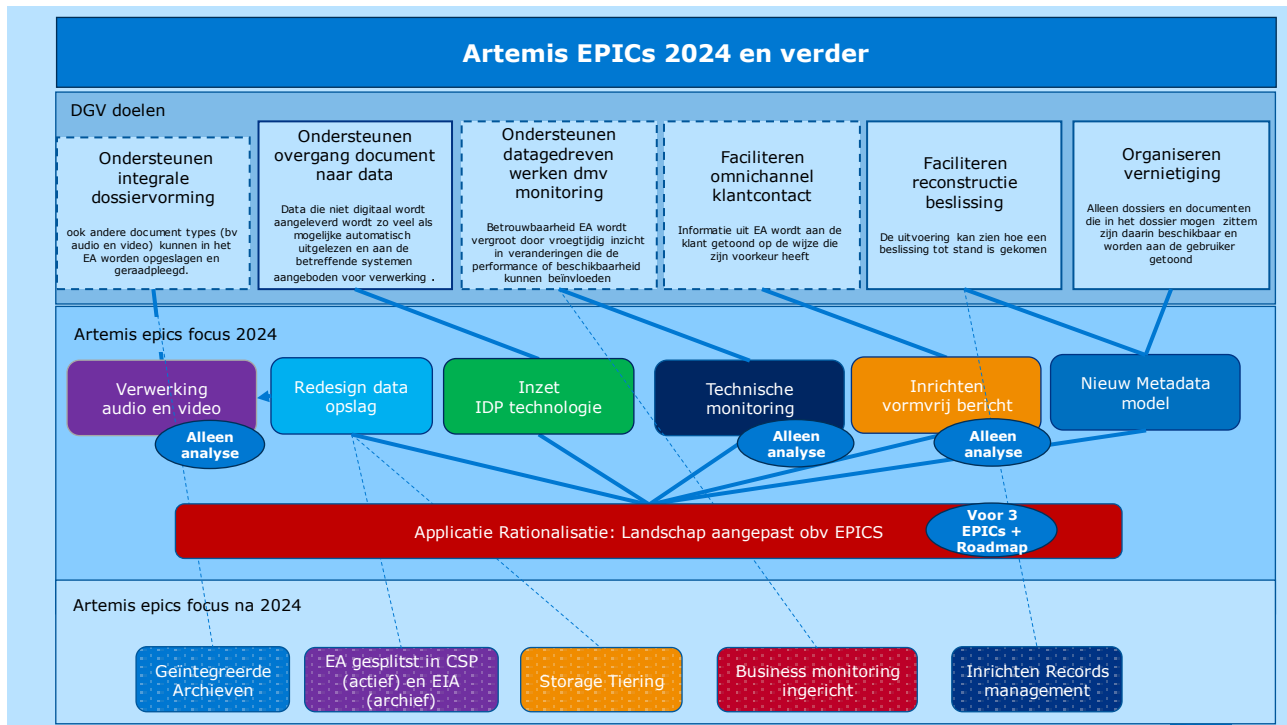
Artemis EPICs 2024 en verder

DGV doelen

Ondersteunen integrale dossiervorming

ook andere document types (bv audio en video) kunnen in het EA worden opgeslagen en geraadpleegd.

Ondersteunen overgang document naar data

Data die niet digitaal wordt aangeleverd wordt zo veel als mogelijke automatisch uitgelezen en aan de betreffende systemen aangeboden voor verwerking .

Ondersteunen datagedreven werken dmv monitoring

Betrouwbaarheid EA wordt vergroot door vroegtijdig inzicht in veranderingen die de performance of beschikbaarheid kunnen beïnvloeden

Faciliteren omnichannel klantcontact

Informatie uit EA wordt aan de klant getoond op de wijze die zijn voorkeur heeft

Faciliteren reconstructie beslissing

De uitvoering kan zien hoe een beslissing tot stand is gekomen

Organiseren vernietiging

Alleen dossiers en documenten die in het dossier mogen zittem zijn daarin beschikbaar en worden aan de gebruiker getoond

Artemis epics focus 2024

Verwerking audio en video

Alleen analyse

Redesign data opslag

Inzet IDP technologie

Technische monitoring

Alleen analyse

Inrichten vormvrij bericht

Alleen analyse

Nieuw Metadata model

Applicatie Rationalisatie: Landschap aangepast obv EPICS

Voor 3 EPICs + Roadmap

Artemis epics focus na 2024

Geïntegreerde Archieven

EA gesplitst in CSP (actief) en EIA (archief)

Storage Tiering

Business monitoring ingericht

Inrichten Records management